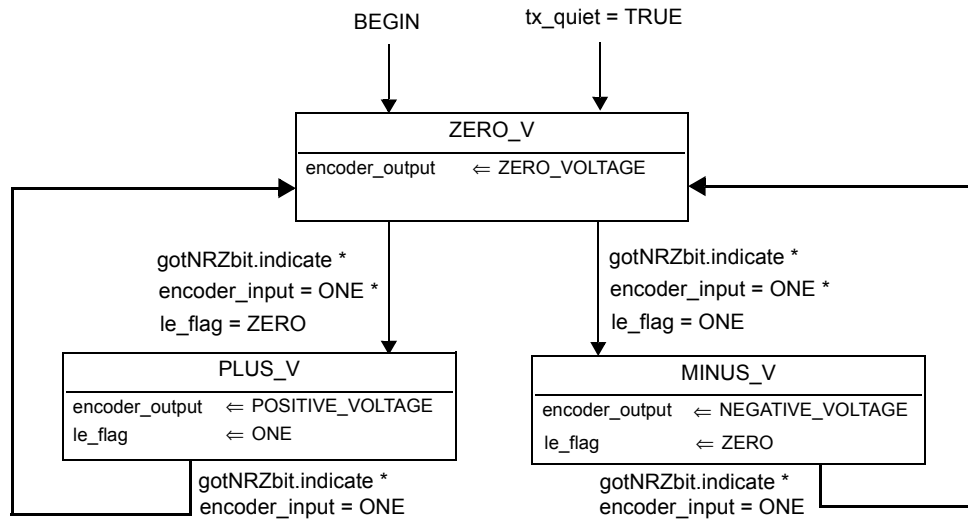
BEGIN

tx_quiet = TRUE

ZERO_V

encoder_output $\Leftarrow$ ZERO_VOLTAGE

gotNRZbit.indicate *
encoder_input = ONE *
le_flag = ZERO

gotNRZbit.indicate *
encoder_input = ONE *
le_flag = ONE

PLUS_V

encoder_output $\Leftarrow$ POSITIVE_VOLTAGE
le_flag $\Leftarrow$ ONE

MINUS_V

encoder_output $\Leftarrow$ NEGATIVE_VOLTAGE
le_flag $\Leftarrow$ ZERO

gotNRZbit.indicate *
encoder_input = ONE

gotNRZbit.indicate *
encoder_input = ONE